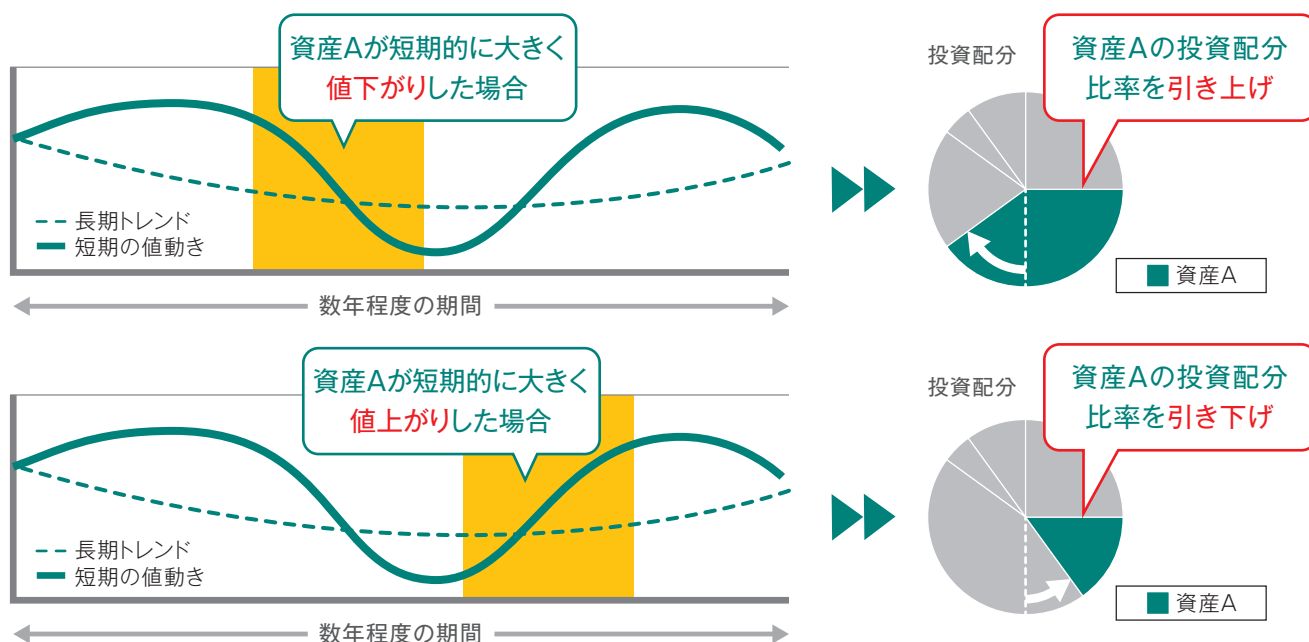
資産Aが短期的に大きく
値下がりした場合

長期トレンド
短期の値動き

数年程度の期間

投資配分

資産Aの投資配分
比率を引き上げ

資産A

資産Aが短期的に大きく
値上がりした場合

長期トレンド
短期の値動き

数年程度の期間

投資配分

資産Aの投資配分
比率を引き下げ

資産A